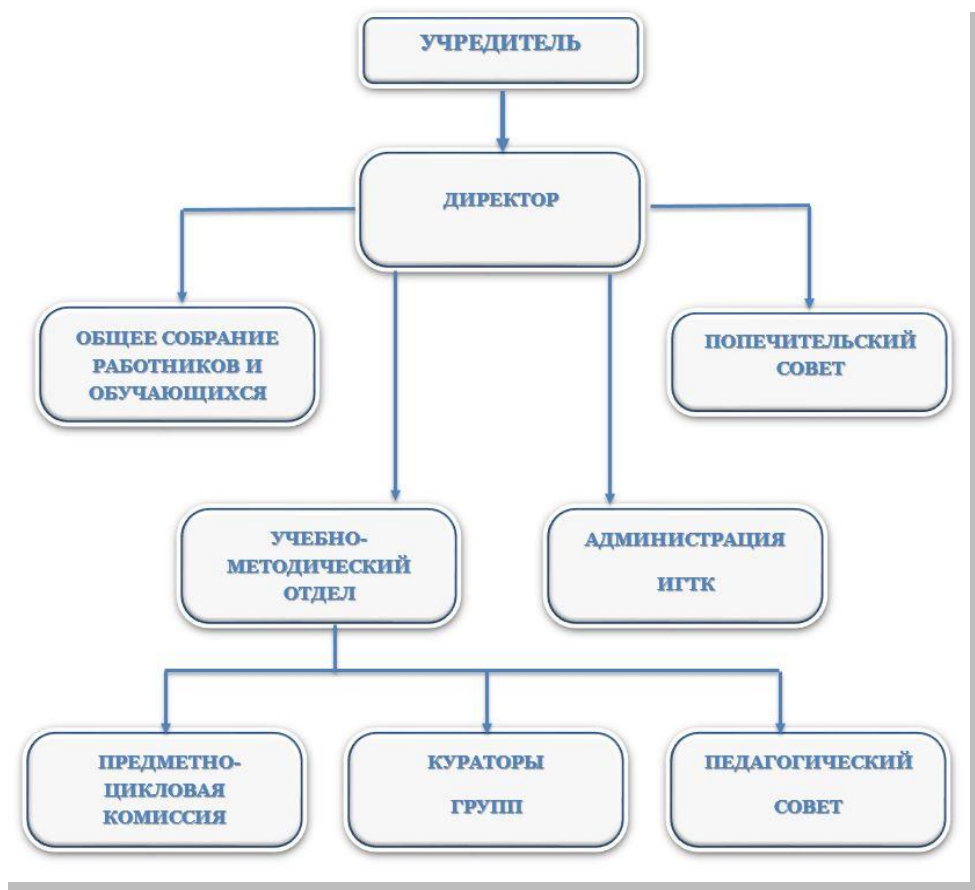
УЧРЕДИТЕЛЬ

ДИРЕКТОР

ОБЩЕЕ СОБРАНИЕ РАБОТНИКОВ И ОБУЧАЮЩИХСЯ

ПОПЕЧИТЕЛЬСКИЙ СОВЕТ

УЧЕБНО-МЕТОДИЧЕСКИЙ ОТДЕЛ

АДМИНИСТРАЦИЯ

ИГТК

ПРЕДМЕТНО-ЦИКЛОВАЯ КОМИССИЯ

КУРАТОРЫ

ГРУПП

ПЕДАГОГИЧЕСКИЙ

СОВЕТ